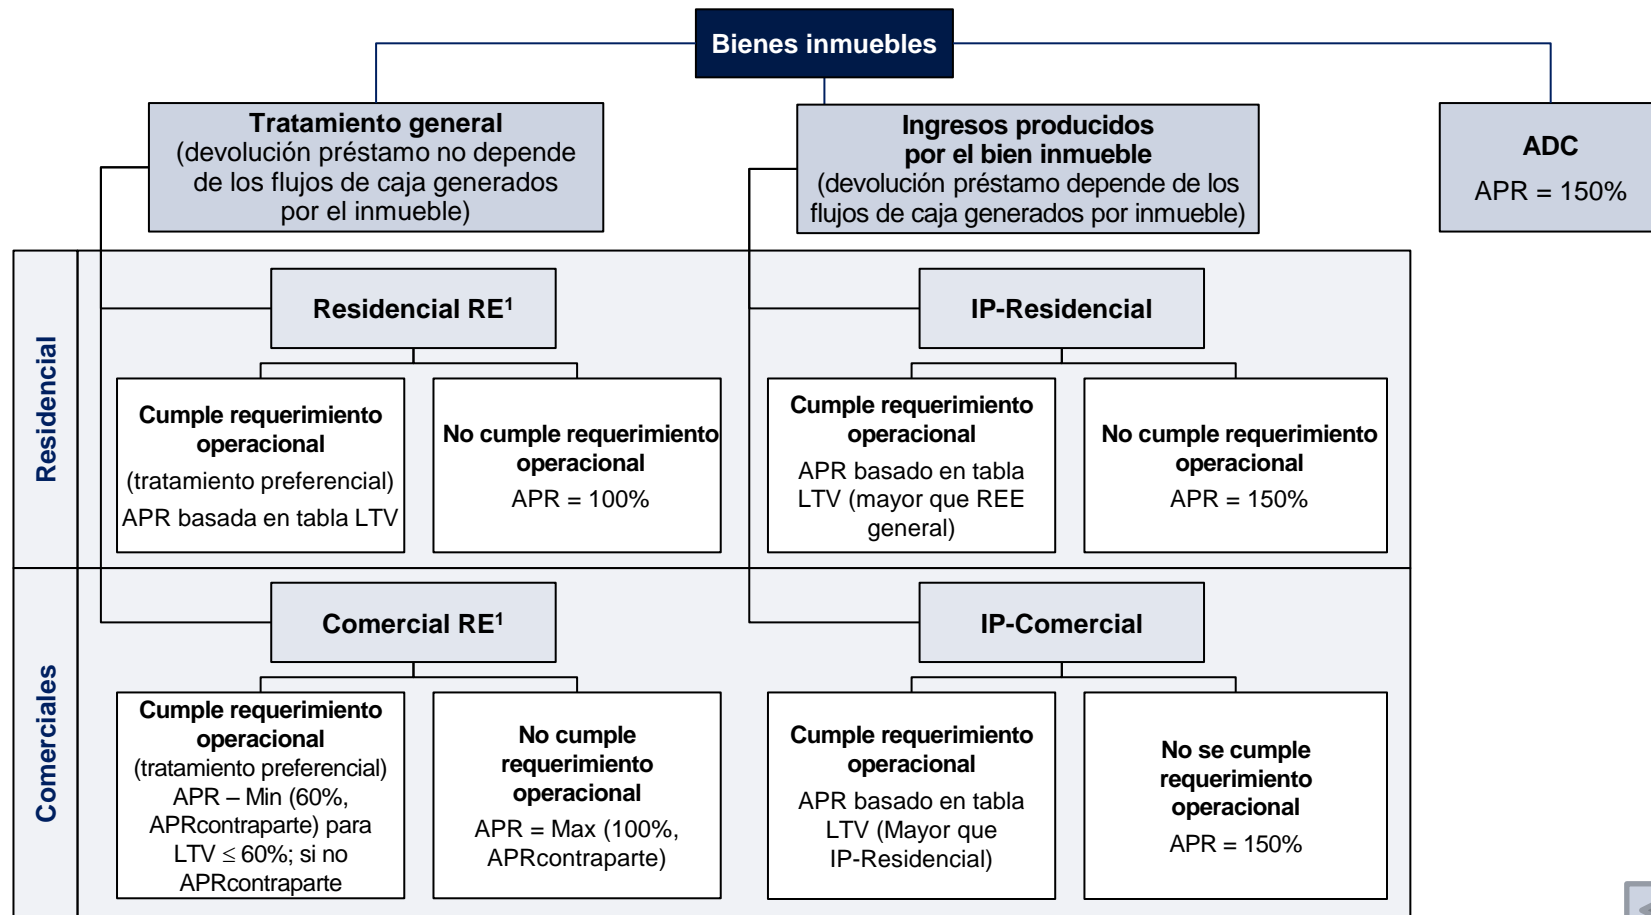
Bienes inmuebles

Tratamiento general
(devolución préstamo no depende de los flujos de caja generados por el inmueble)

Ingresos producidos por el bien inmueble
(devolución préstamo depende de los flujos de caja generados por inmueble)

ADC
APR = 150%

Residencial

Residencial RE$^1$

Cumple requerimiento operacional
(tratamiento preferencial)
APR basada en tabla LTV

No cumple requerimiento operacional
APR = 100%

IP-Residencial

Cumple requerimiento operacional
APR basado en tabla LTV (mayor que REE general)

No cumple requerimiento operacional
APR = 150%

Comerciales

Comercial RE$^1$

Cumple requerimiento operacional
(tratamiento preferencial)
APR – Min (60%, APRcontraparte) para LTV $\leq$ 60%; si no APRcontraparte

No cumple requerimiento operacional
APR = Max (100%, APRcontraparte)

IP-Comercial

Cumple requerimiento operacional
APR basado en tabla LTV (Mayor que IP-Residencial)

No se cumple requerimiento operacional
APR = 150%